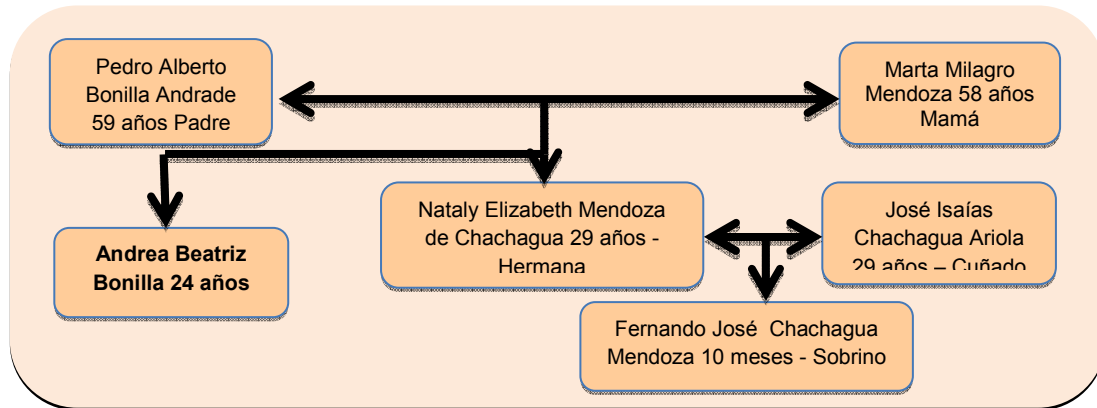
Pedro Alberto Bonilla Andrade 59 años Padre

Marta Milagro Mendoza 58 años Mamá

Andrea Beatriz Bonilla 24 años

Nataly Elizabeth Mendoza de Chachagua 29 años - Hermana

José Isaías Chachagua Ariola 29 años – Cuñado

Fernando José Chachagua Mendoza 10 meses - Sobrino